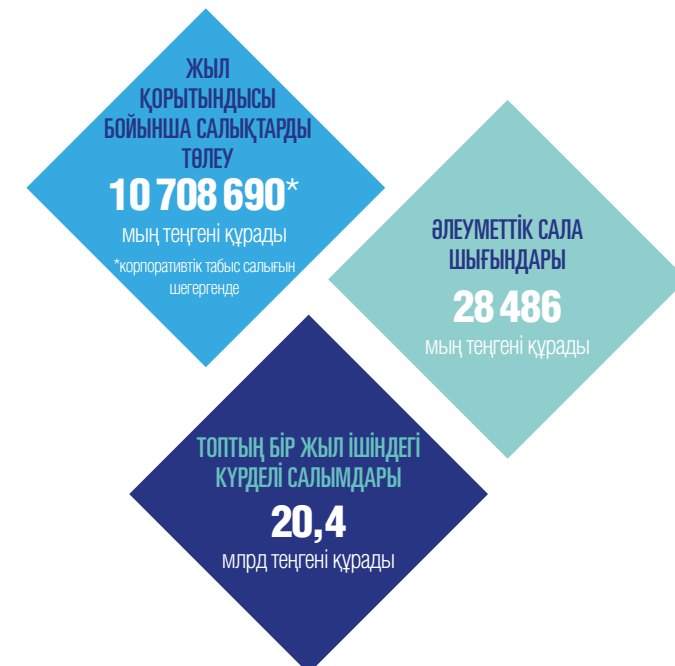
ЖЫЛ ҚОРЫТЫНДЫСЫ БОЙЫНША САЛЫҚТАРДЫ ТӨЛЕУ
10 708 690*
мың теңгені құрады
*корпоративтік табыс салығын шегергенде

ӘЛЕУМЕТТІК САЛА ШЫҒЫНДАРЫ
28 486
мың теңгені құрады

ТОПТЫҢ БІР ЖЫЛ ІШІНДЕГІ КҮРДЕЛІ САЛЫМДАРЫ
20,4
млрд теңгені құрады